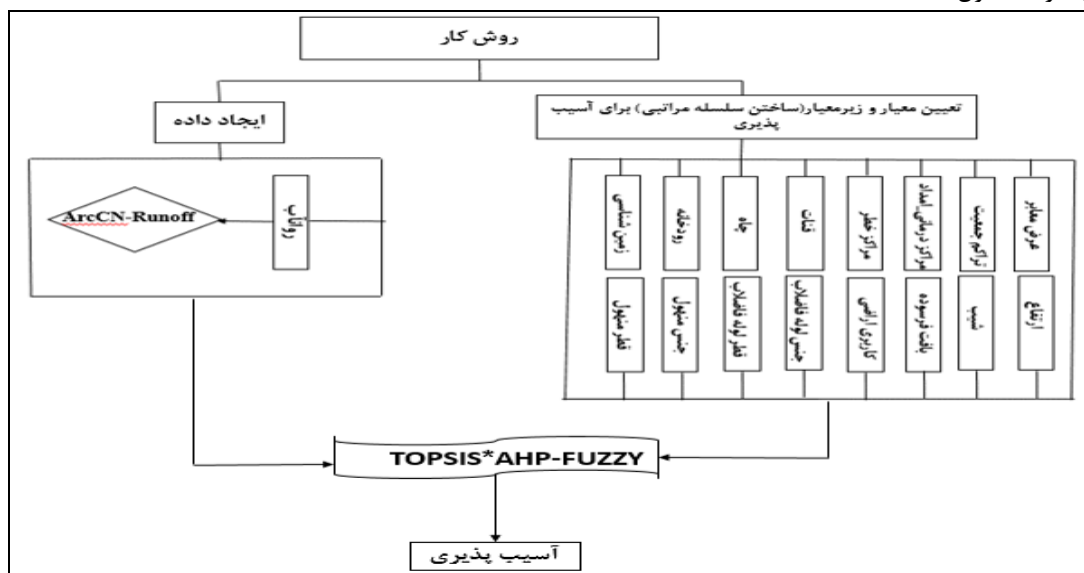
روش کار

تعیین معیار و زیرمعیار(ساختن سلسله مراتبی) برای آسیب پذیری

ایجاد داده

رواناب

ArcCN-Runoff

عرض معابر
تراکم جمعیت
مراکز درمانی امداد
مراکز خطر
قنات
چاه
رودخانه
زمین شناسی

ارتفاع
شیب
بافت فرسوده
کاربری اراضی
جنس لوله فاضلاب
قطر لوله فاضلاب
جنس مشعول
قطر مشعول

TOPSIS*AHP-FUZZY

آسیب پذیری